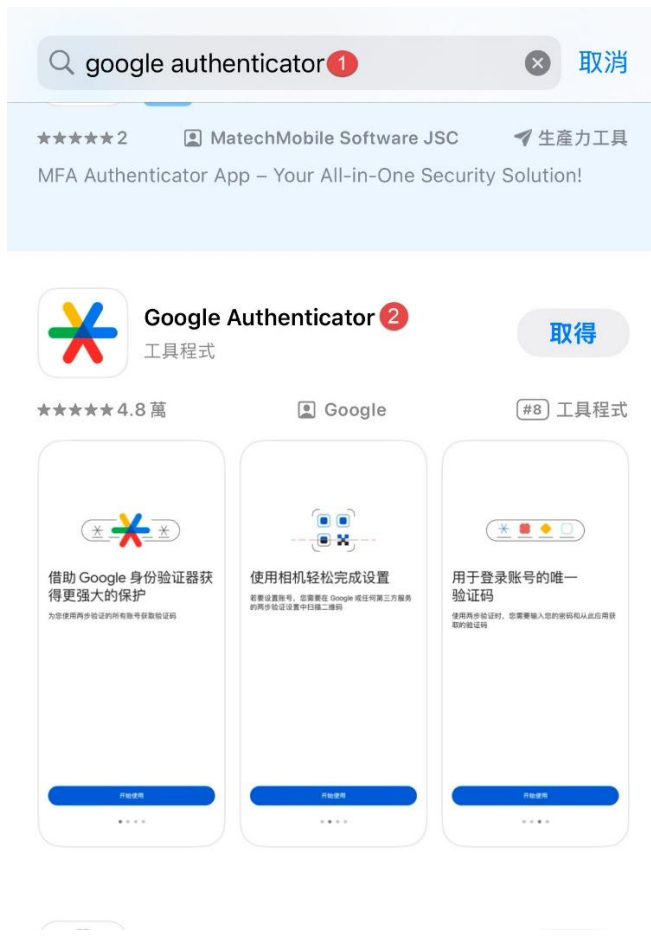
google authenticator 1

取消

★★★★★ 2 MatechMobile Software JSC 生產力工具

MFA Authenticator App – Your All-in-One Security Solution!

Google Authenticator 2

工具程式

取得

★★★★★ 4.8 萬 Google #8 工具程式

借助 Google 身份验证器获得更强大的保护

为您使用两步验证的所有账号获取验证码

开始使用

使用相机轻松完成设置

若要设置账号，您需要在 Google 或任何第三方服务的两步验证设置中扫描二维码

开始使用

用于登录账号的唯一验证码

使用两步验证时，您需要输入您的密码和从此应用获取的验证码

开始使用